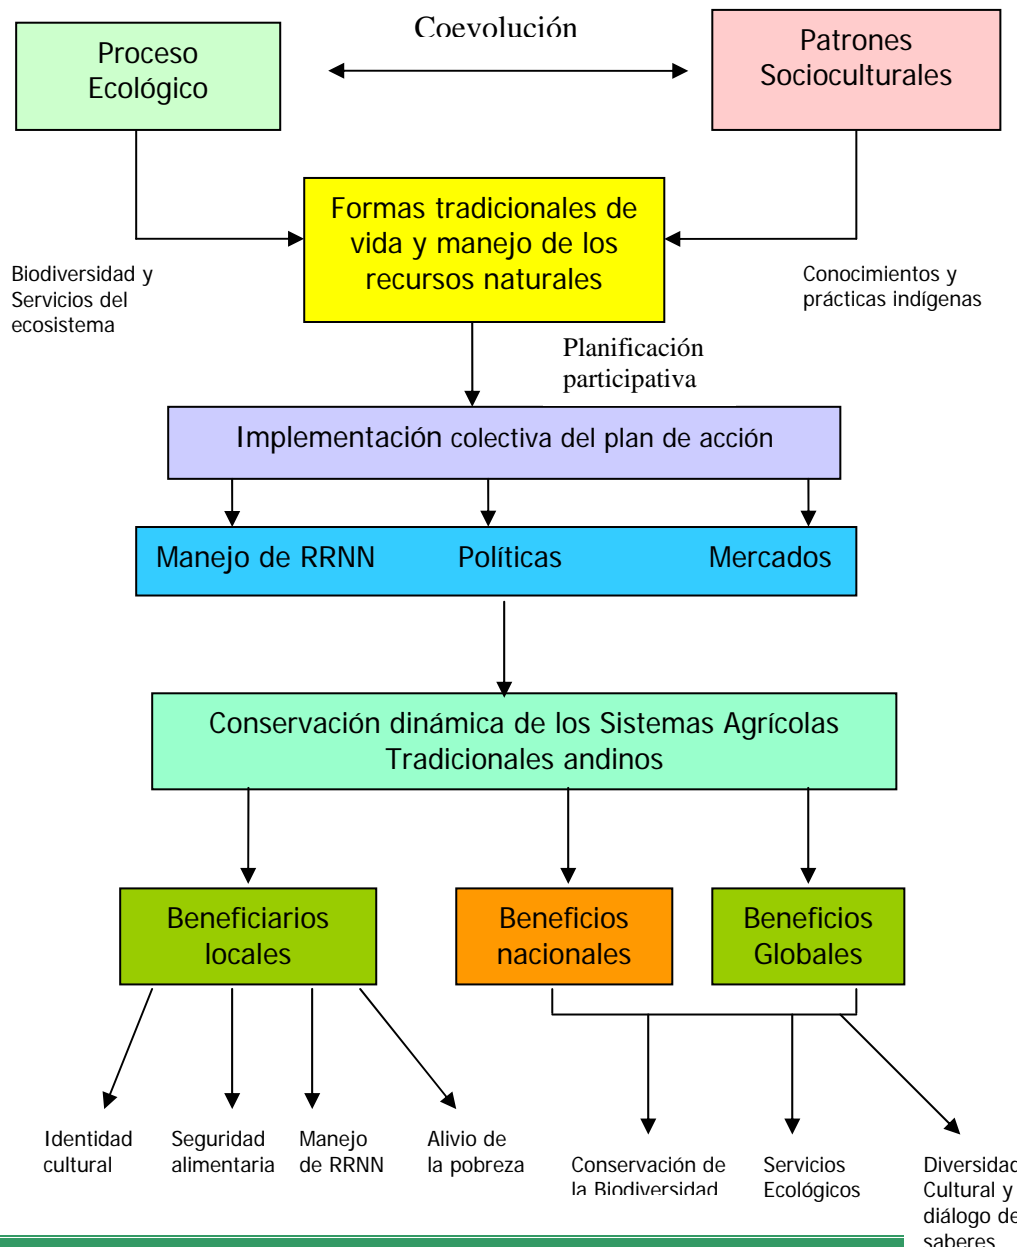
Proceso Ecológico

Coevolución

Patrones Socioculturales

Formas tradicionales de vida y manejo de los recursos naturales

Biodiversidad y Servicios del ecosistema

Conocimientos y prácticas indígenas

Planificación participativa

Implementación colectiva del plan de acción

Manejo de RRNN

Políticas

Mercados

Conservación dinámica de los Sistemas Agrícolas Tradicionales andinos

Beneficiarios locales

Beneficios nacionales

Beneficios Globales

Identidad cultural

Seguridad alimentaria

Manejo de RRNN

Alivio de la pobreza

Conservación de la Biodiversidad

Servicios Ecológicos

Diversidad Cultural y diálogo de saberes